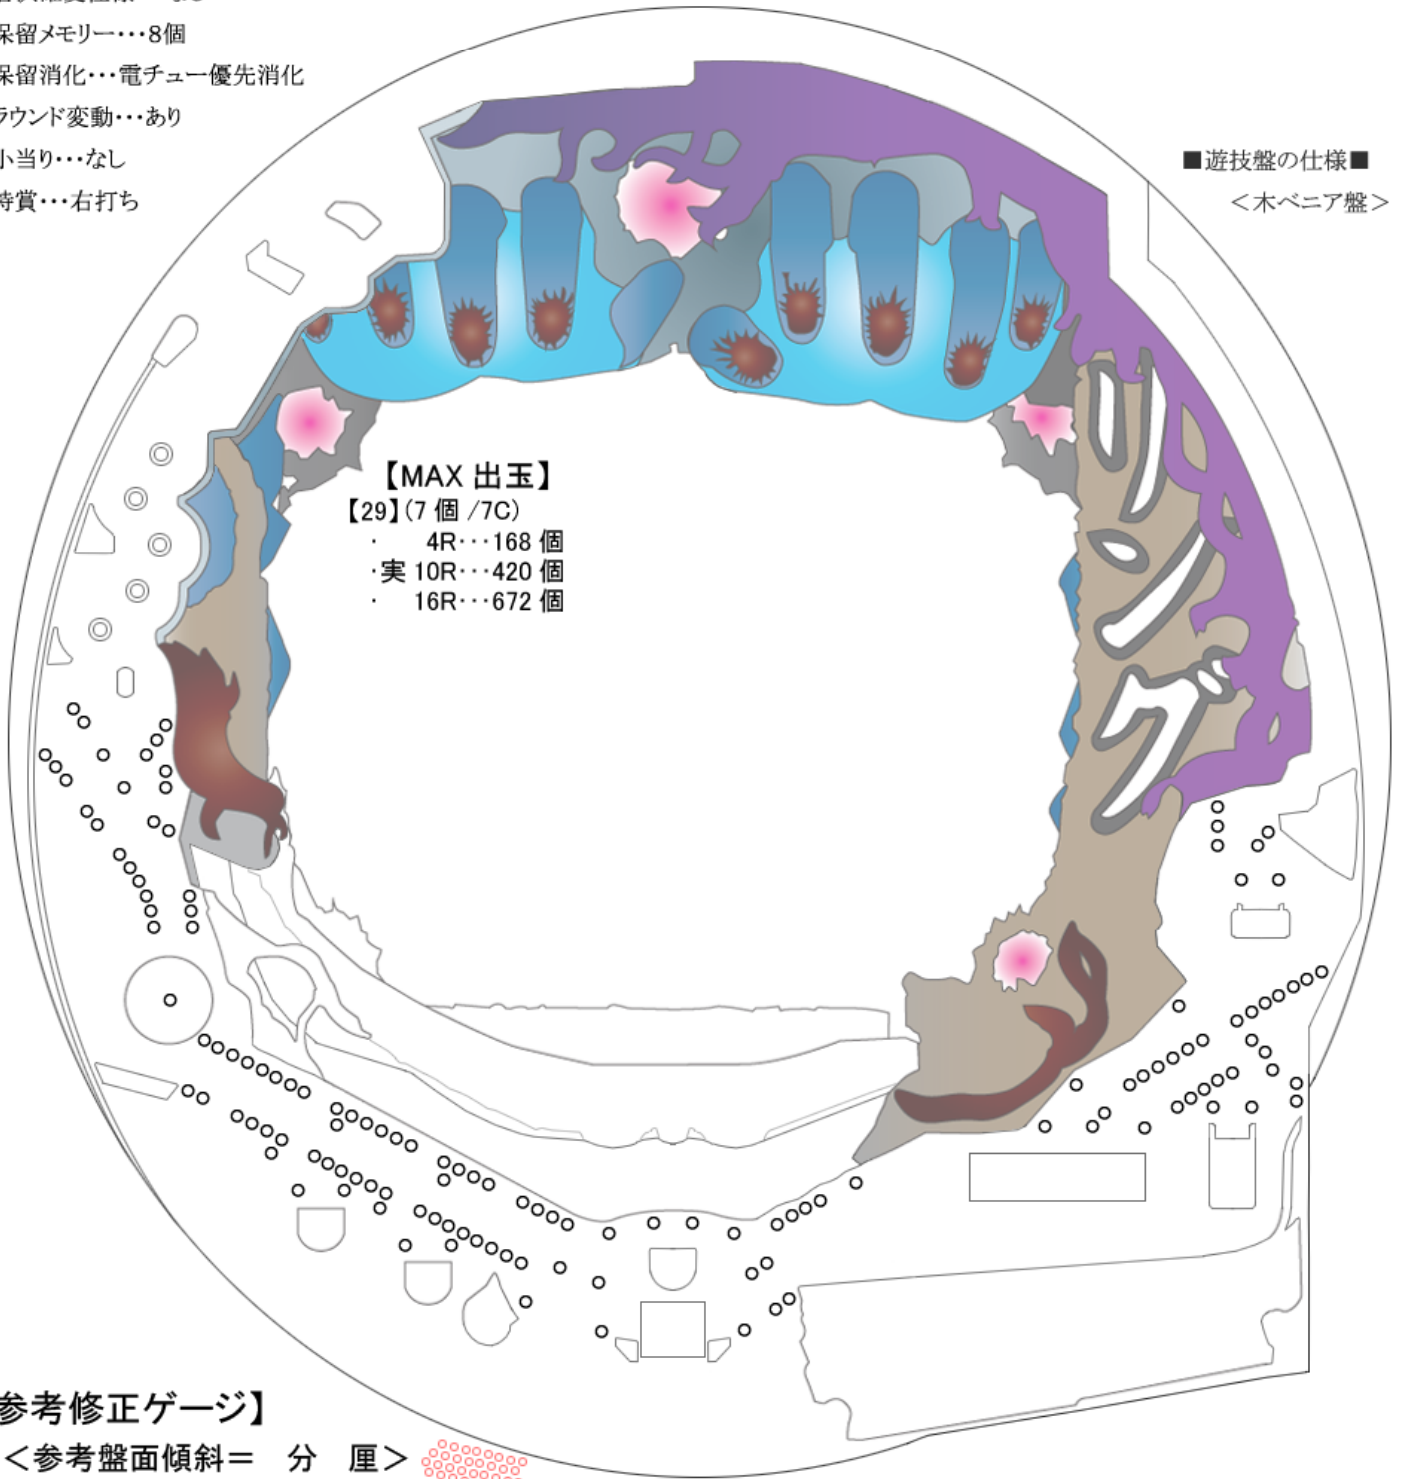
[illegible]
保留メモリー・・・8個
保留消化・・・電チュー優先消化
ラウンド変動・・・あり
小当り・・・なし
特賞・・・右打ち

■遊技盤の仕様■
＜木ベニア盤＞

【MAX 出玉】
【29】(7 個 /7C)
・　4R・・・168 個
・実 10R・・・420 個
・　16R・・・672 個

リング

参考修正ゲージ】
＜参考盤面傾斜＝　分　厘＞